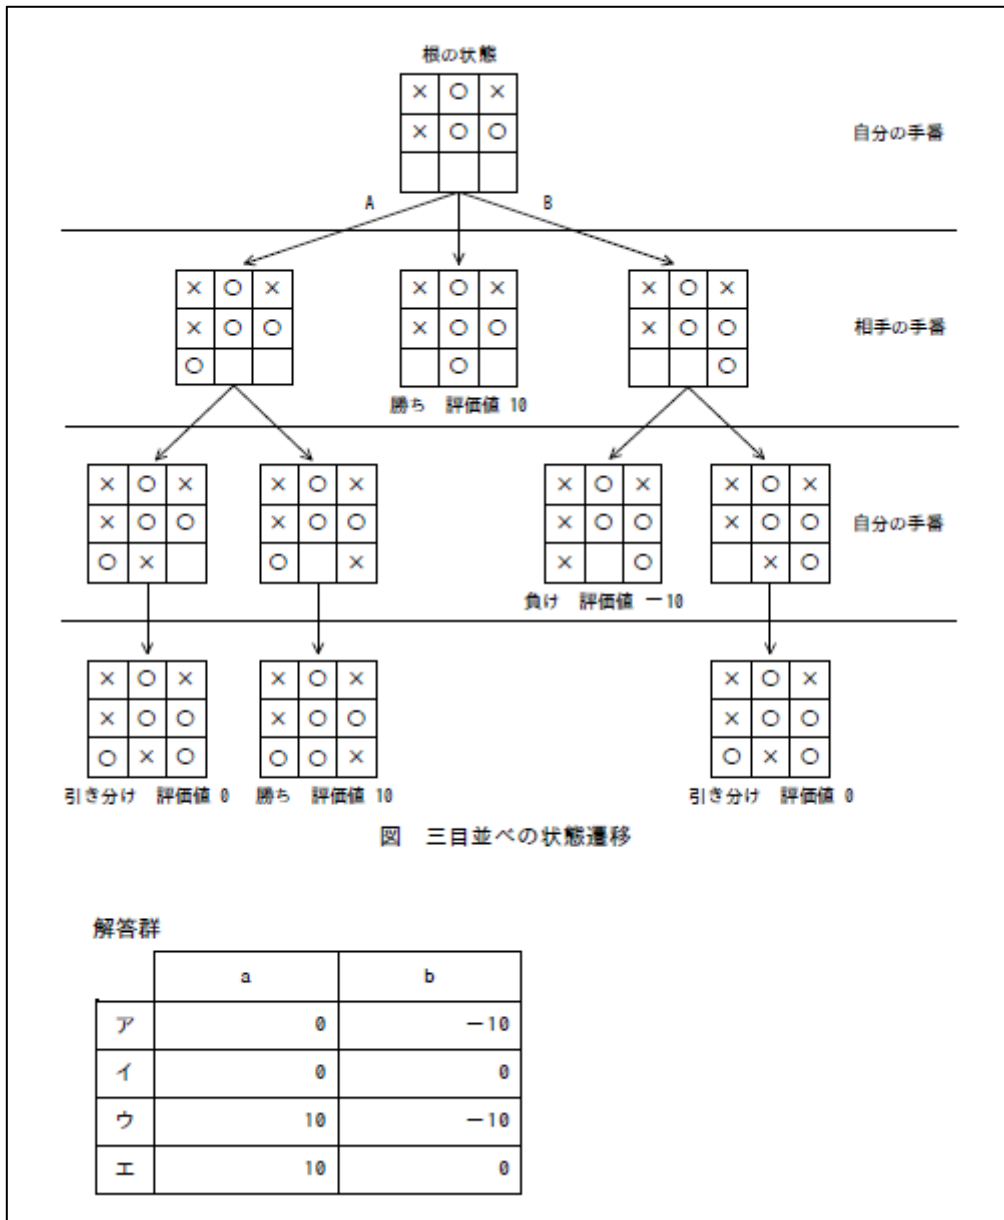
根の状態

| × | ○ | × |
|---|---|---|
| × | ○ | ○ |
|  |  |  |

自分の手番

A　B

| × | ○ | × |
|---|---|---|
| × | ○ | ○ |
| ○ |  |  |

| × | ○ | × |
|---|---|---|
| × | ○ | ○ |
|  | ○ |  |

勝ち　評価値 10

| × | ○ | × |
|---|---|---|
| × | ○ | ○ |
|  |  | ○ |

相手の手番

| × | ○ | × |
|---|---|---|
| × | ○ | ○ |
| ○ | × |  |

| × | ○ | × |
|---|---|---|
| × | ○ | ○ |
| ○ |  | × |

| × | ○ | × |
|---|---|---|
| × | ○ | ○ |
| × |  | ○ |

負け　評価値 －10

| × | ○ | × |
|---|---|---|
| × | ○ | ○ |
|  | × | ○ |

自分の手番

| × | ○ | × |
|---|---|---|
| × | ○ | ○ |
| ○ | × | ○ |

引き分け　評価値 0

| × | ○ | × |
|---|---|---|
| × | ○ | ○ |
| ○ | ○ | × |

勝ち　評価値 10

| × | ○ | × |
|---|---|---|
| × | ○ | ○ |
| ○ | × | ○ |

引き分け　評価値 0

図　三目並べの状態遷移

解答群

|  | a | b |
|---|---|---|
| ア | 0 | －10 |
| イ | 0 | 0 |
| ウ | 10 | －10 |
| エ | 10 | 0 |